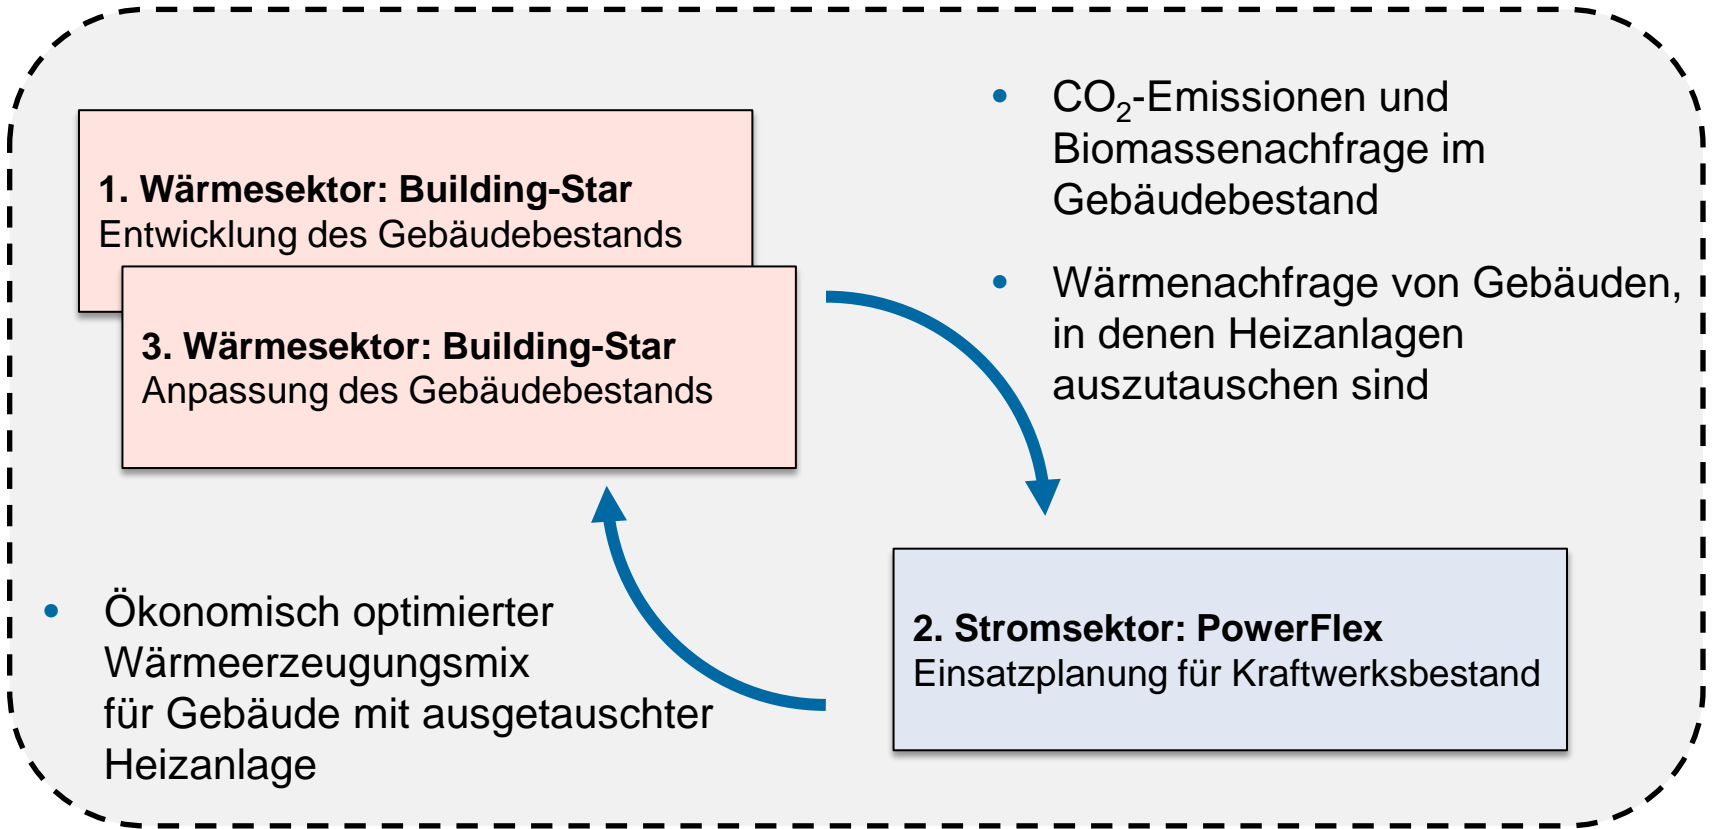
**1. Wärmesektor: Building-Star**
Entwicklung des Gebäudebestands

**3. Wärmesektor: Building-Star**
Anpassung des Gebäudebestands

- $CO_2$-Emissionen und Biomassenachfrage im Gebäudebestand
- Wärmenachfrage von Gebäuden, in denen Heizanlagen auszutauschen sind

- Ökonomisch optimierter Wärmeerzeugungsmix für Gebäude mit ausgetauschter Heizanlage

**2. Stromsektor: PowerFlex**
Einsatzplanung für Kraftwerksbestand